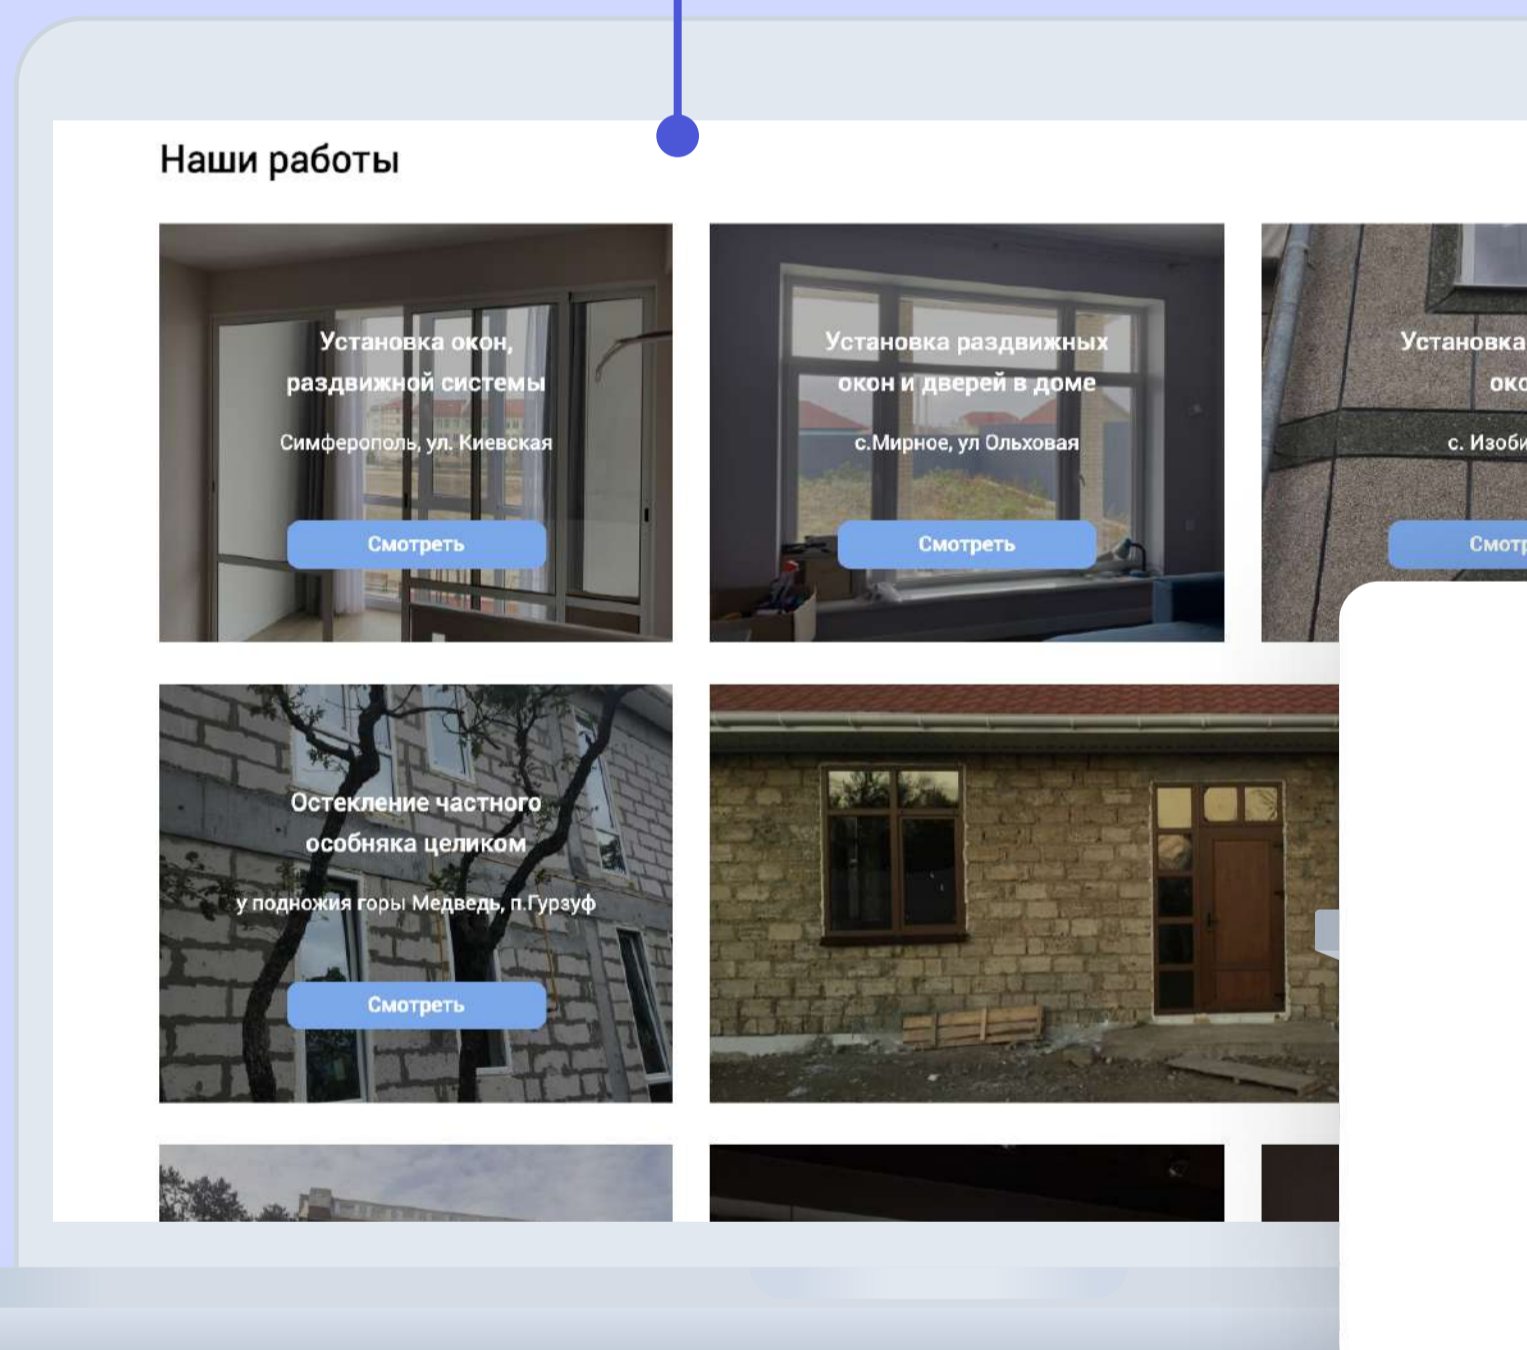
Наши работы

Установка окон, раздвижной системы

Симферополь, ул. Киевская

Смотреть

Установка раздвижных окон и дверей в доме

с.Мирное, ул Ольховая

Смотреть

Установка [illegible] око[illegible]

с. Изоби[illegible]

Смотр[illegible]

Остекление частного особняка целиком

у подножия горы Медведь, п.Гурзуф

Смотреть